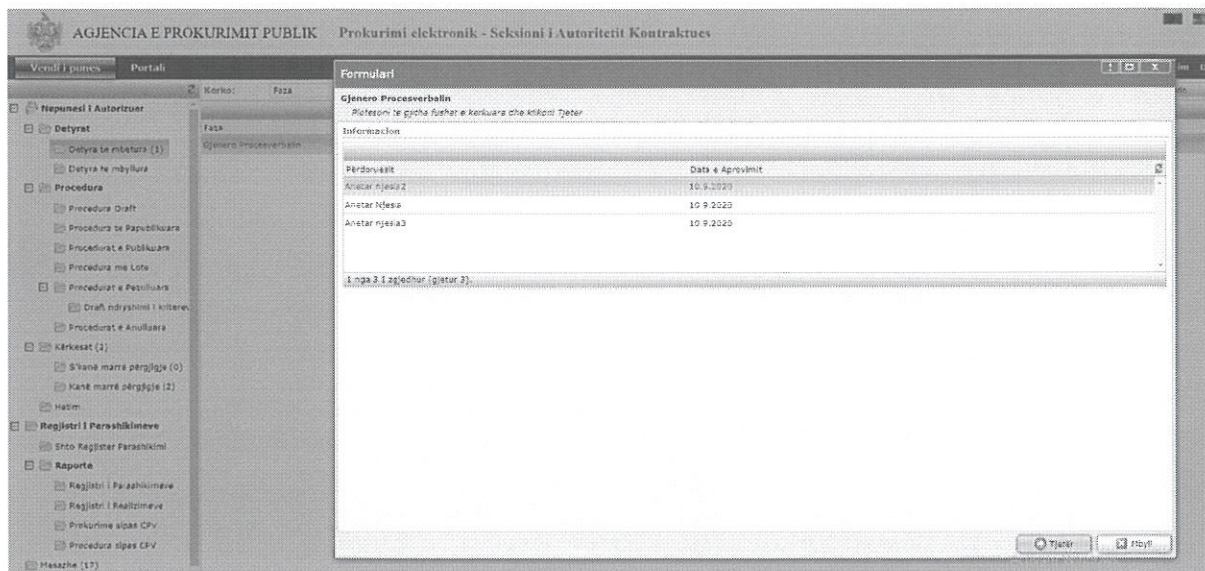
AGJENCIA E PROKURIMIT PUBLIK Prokurimi elektronik - Seksioni i Autoritetit Kontraktues

Vendi i punes Portali

Kerko: Faza

Nepunesi i Autorizuer
Detyrat
Detyra te mbetura (1)
Detyra te mbyllura
Procedura
Procedura Draft
Procedura te Papublikuara
Procedurat e Publikuara
Procedura me Lote
Procedurat e Pezulluara
Draft ndryshimi i kritere
Procedurat e Anulluara
Kërkesat (2)
S'kanë marrë përgjigje (0)
Kanë marrë përgjigje (2)
Hatim
Regjistri i Parashikimeve
Shto Regjister Parashikimi
Raporte
Regjistri i Parashikimeve
Regjistri i Realizimeve
Prokurime sipas CPV
Procedura sipas CPV
Mesazhe (17)

Faza
Gjenero Procesverbalin

Formulari

Gjenero Procesverbalin
Plotesoni te gjitha fushat e kerkuara dhe klikoni Tjeter

Informacion

| Përdoruesit | Data e Aprovimit |
|---|---|
| Anetar njesia2 | 10.9.2020 |
| Anetar Njesia | 10.9.2020 |
| Anetar njesia3 | 10.9.2020 |

1 nga 3 I zgjedhur (gjetur 3).

Tjeter Mbyll